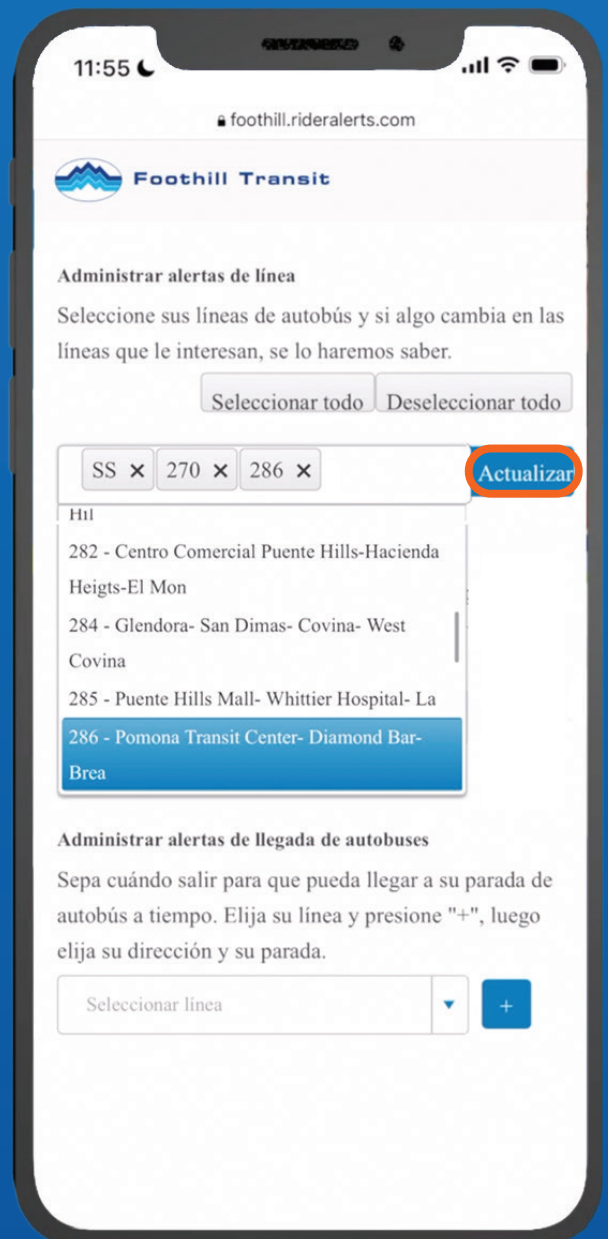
11:55

foothill.rideralerts.com

Foothill Transit

Administrar alertas de línea

Seleccione sus líneas de autobús y si algo cambia en las líneas que le interesan, se lo haremos saber.

Seleccionar todo Deseleccionar todo

SS × 270 × 286 ×

Actualizar

Hil

282 - Centro Comercial Puente Hills-Hacienda Heigts-El Mon

284 - Glendora- San Dimas- Covina- West Covina

285 - Puente Hills Mall- Whittier Hospital- La

286 - Pomona Transit Center- Diamond Bar-Brea

Administrar alertas de llegada de autobuses

Sepa cuándo salir para que pueda llegar a su parada de autobús a tiempo. Elija su línea y presione "+", luego elija su dirección y su parada.

Seleccionar línea

+